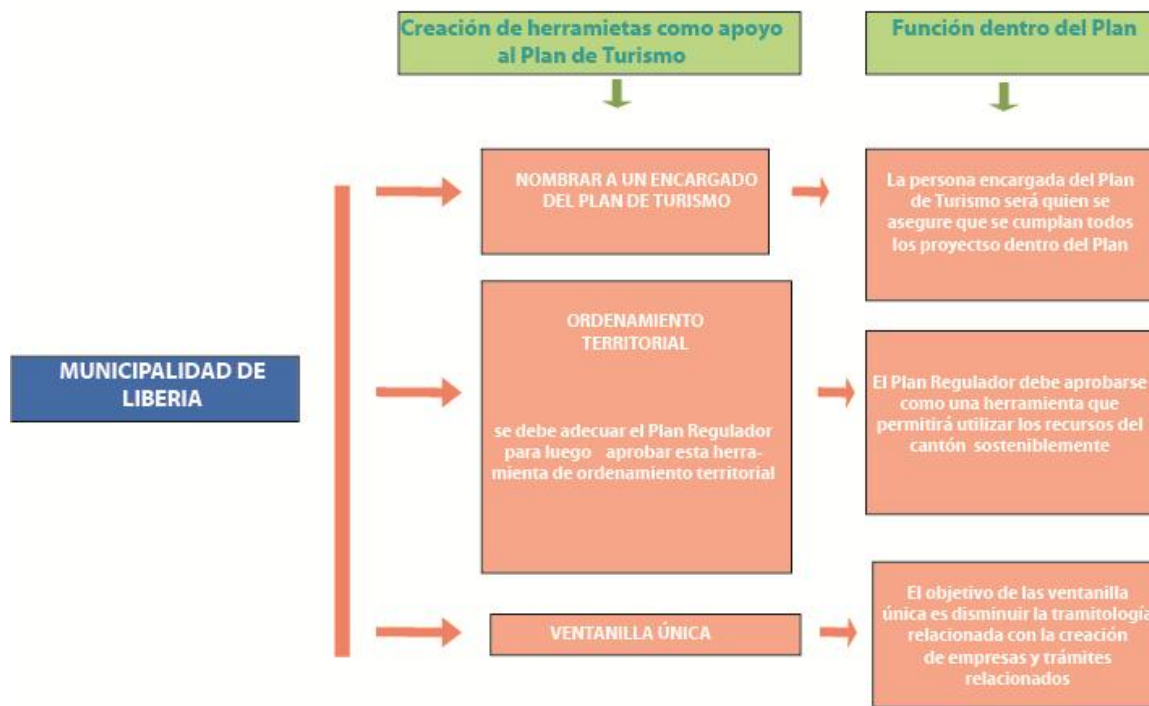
Creación de herramietas como apoyo al Plan de Turismo

Función dentro del Plan

MUNICIPALIDAD DE LIBERIA

NOMBRAR A UN ENCARGADO DEL PLAN DE TURISMO

La persona encargada del Plan de Turismo será quien se asegure que se cumplan todos los proyectso dentro del Plan

ORDENAMIENTO TERRITORIAL

se debe adecuar el Plan Regulador para luego aprobar esta herramienta de ordenamiento territorial

El Plan Regulador debe aprobarse como una herramienta que permitirá utilizar los recursos del cantón sosteniblemente

VENTANILLA ÚNICA

El objetivo de las ventanilla única es disminuir la tramitología relacionada con la creación de empresas y trámites relacionados